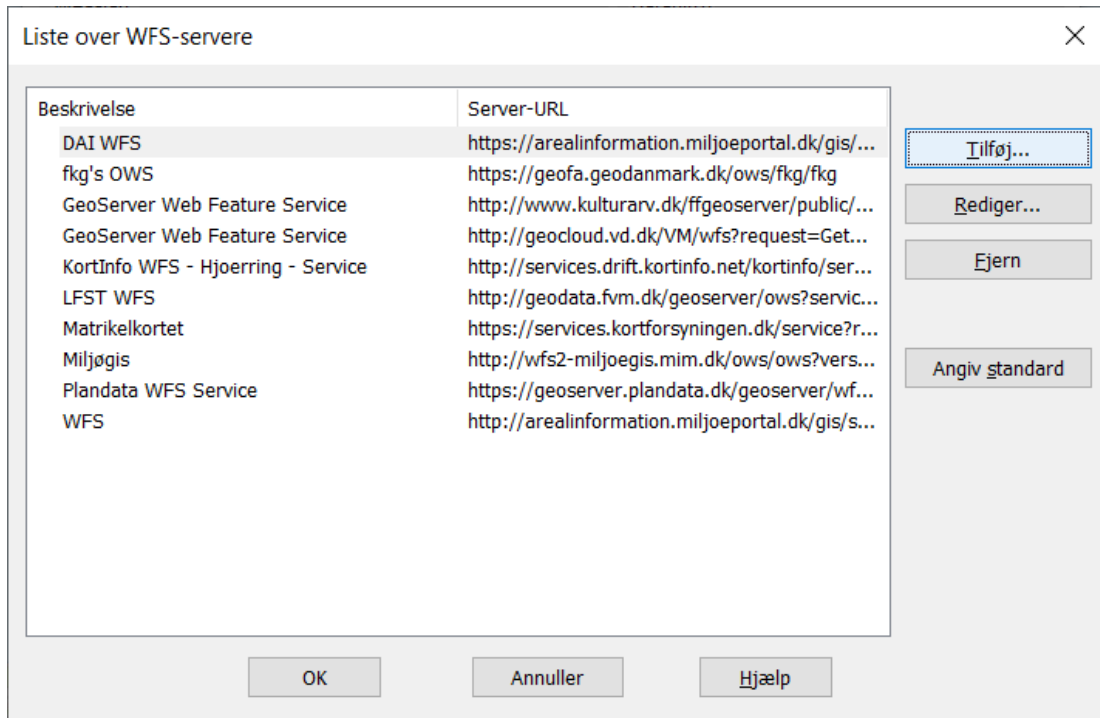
Liste over WFS-servere

| Beskrivelse | Server-URL |
|---|---|
| DAI WFS | https://arealinformation.miljoeportal.dk/gis/... |
| fkg's OWS | https://geofa.geodanmark.dk/ows/fkg/fkg |
| GeoServer Web Feature Service | http://www.kulturarv.dk/ffgeoserver/public/... |
| GeoServer Web Feature Service | http://geocloud.vd.dk/VM/wfs?request=Get... |
| KortInfo WFS - Hjoerring - Service | http://services.drift.kortinfo.net/kortinfo/ser... |
| LFST WFS | http://geodata.fvm.dk/geoserver/ows?servic... |
| Matrikelkortet | https://services.kortforsyningen.dk/service?r... |
| Miljøgis | http://wfs2-miljoegis.mim.dk/ows/ows?vers... |
| Plandata WFS Service | https://geoserver.plandata.dk/geoserver/wf... |
| WFS | http://arealinformation.miljoeportal.dk/gis/s... |

Tilføj...
Rediger...
Fjern
Angiv standard

OK
Annuller
Hjælp